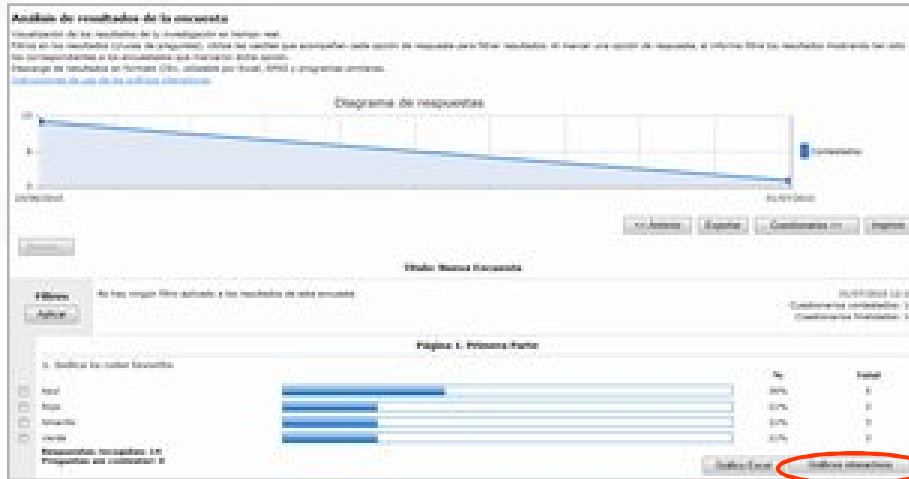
Análisis de resultados de la encuesta

Visualización de los resultados de la investigación en tiempo real.
Filtros en los resultados (cruces de preguntas): clique las casillas que acompañan cada opción de respuesta para filtrar resultados. Al marcar una opción de respuesta, el informe filtra los resultados mostrando tan sólo los correspondientes a los encuestados que marcaron dicha opción.
Descarga de resultados en formato CSV, utilizable por Excel, SPSS y programas similares.
Instrucciones de uso de los gráficos interactivos

Diagrama de respuestas

10
5
0
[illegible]
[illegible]
Contestadas

<< Anterior | Exportar | Cuestionarios ... | Imprimir

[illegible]

Título: Nueva Encuesta

Filtros
Aplicar

No hay ningún filtro aplicado a los resultados de esta encuesta.

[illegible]
Cuestionarios contestados: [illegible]
Cuestionarios finalizados: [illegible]

Página 1. Primera Parte

1. Indica tus colores favoritos

| | | % | Total |
|---|---|---|---|
| Azul | | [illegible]% | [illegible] |
| Rojo | | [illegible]% | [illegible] |
| Amarillo | | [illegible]% | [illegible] |
| Verde | | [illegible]% | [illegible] |

Respuestas recogidas: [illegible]
Preguntas sin contestar: 0

Gráfico Excel | Gráficos interactivos